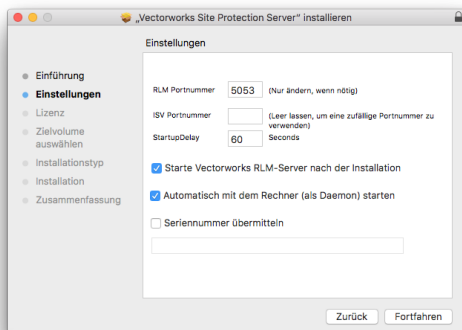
„Vectorworks Site Protection Server" installieren

Einstellungen

Einführung
Einstellungen
Lizenz
Zielvolume auswählen
Installationstyp
Installation
Zusammenfassung

RLM Portnummer 5053 (Nur ändern, wenn nötig)

ISV Portnummer (Leer lassen, um eine zufällige Portnummer zu verwenden)

StartupDelay 60 Seconds

Starte Vectorworks RLM-Server nach der Installation

Automatisch mit dem Rechner (als Daemon) starten

Seriennummer übermitteln

Zurück Fortfahren